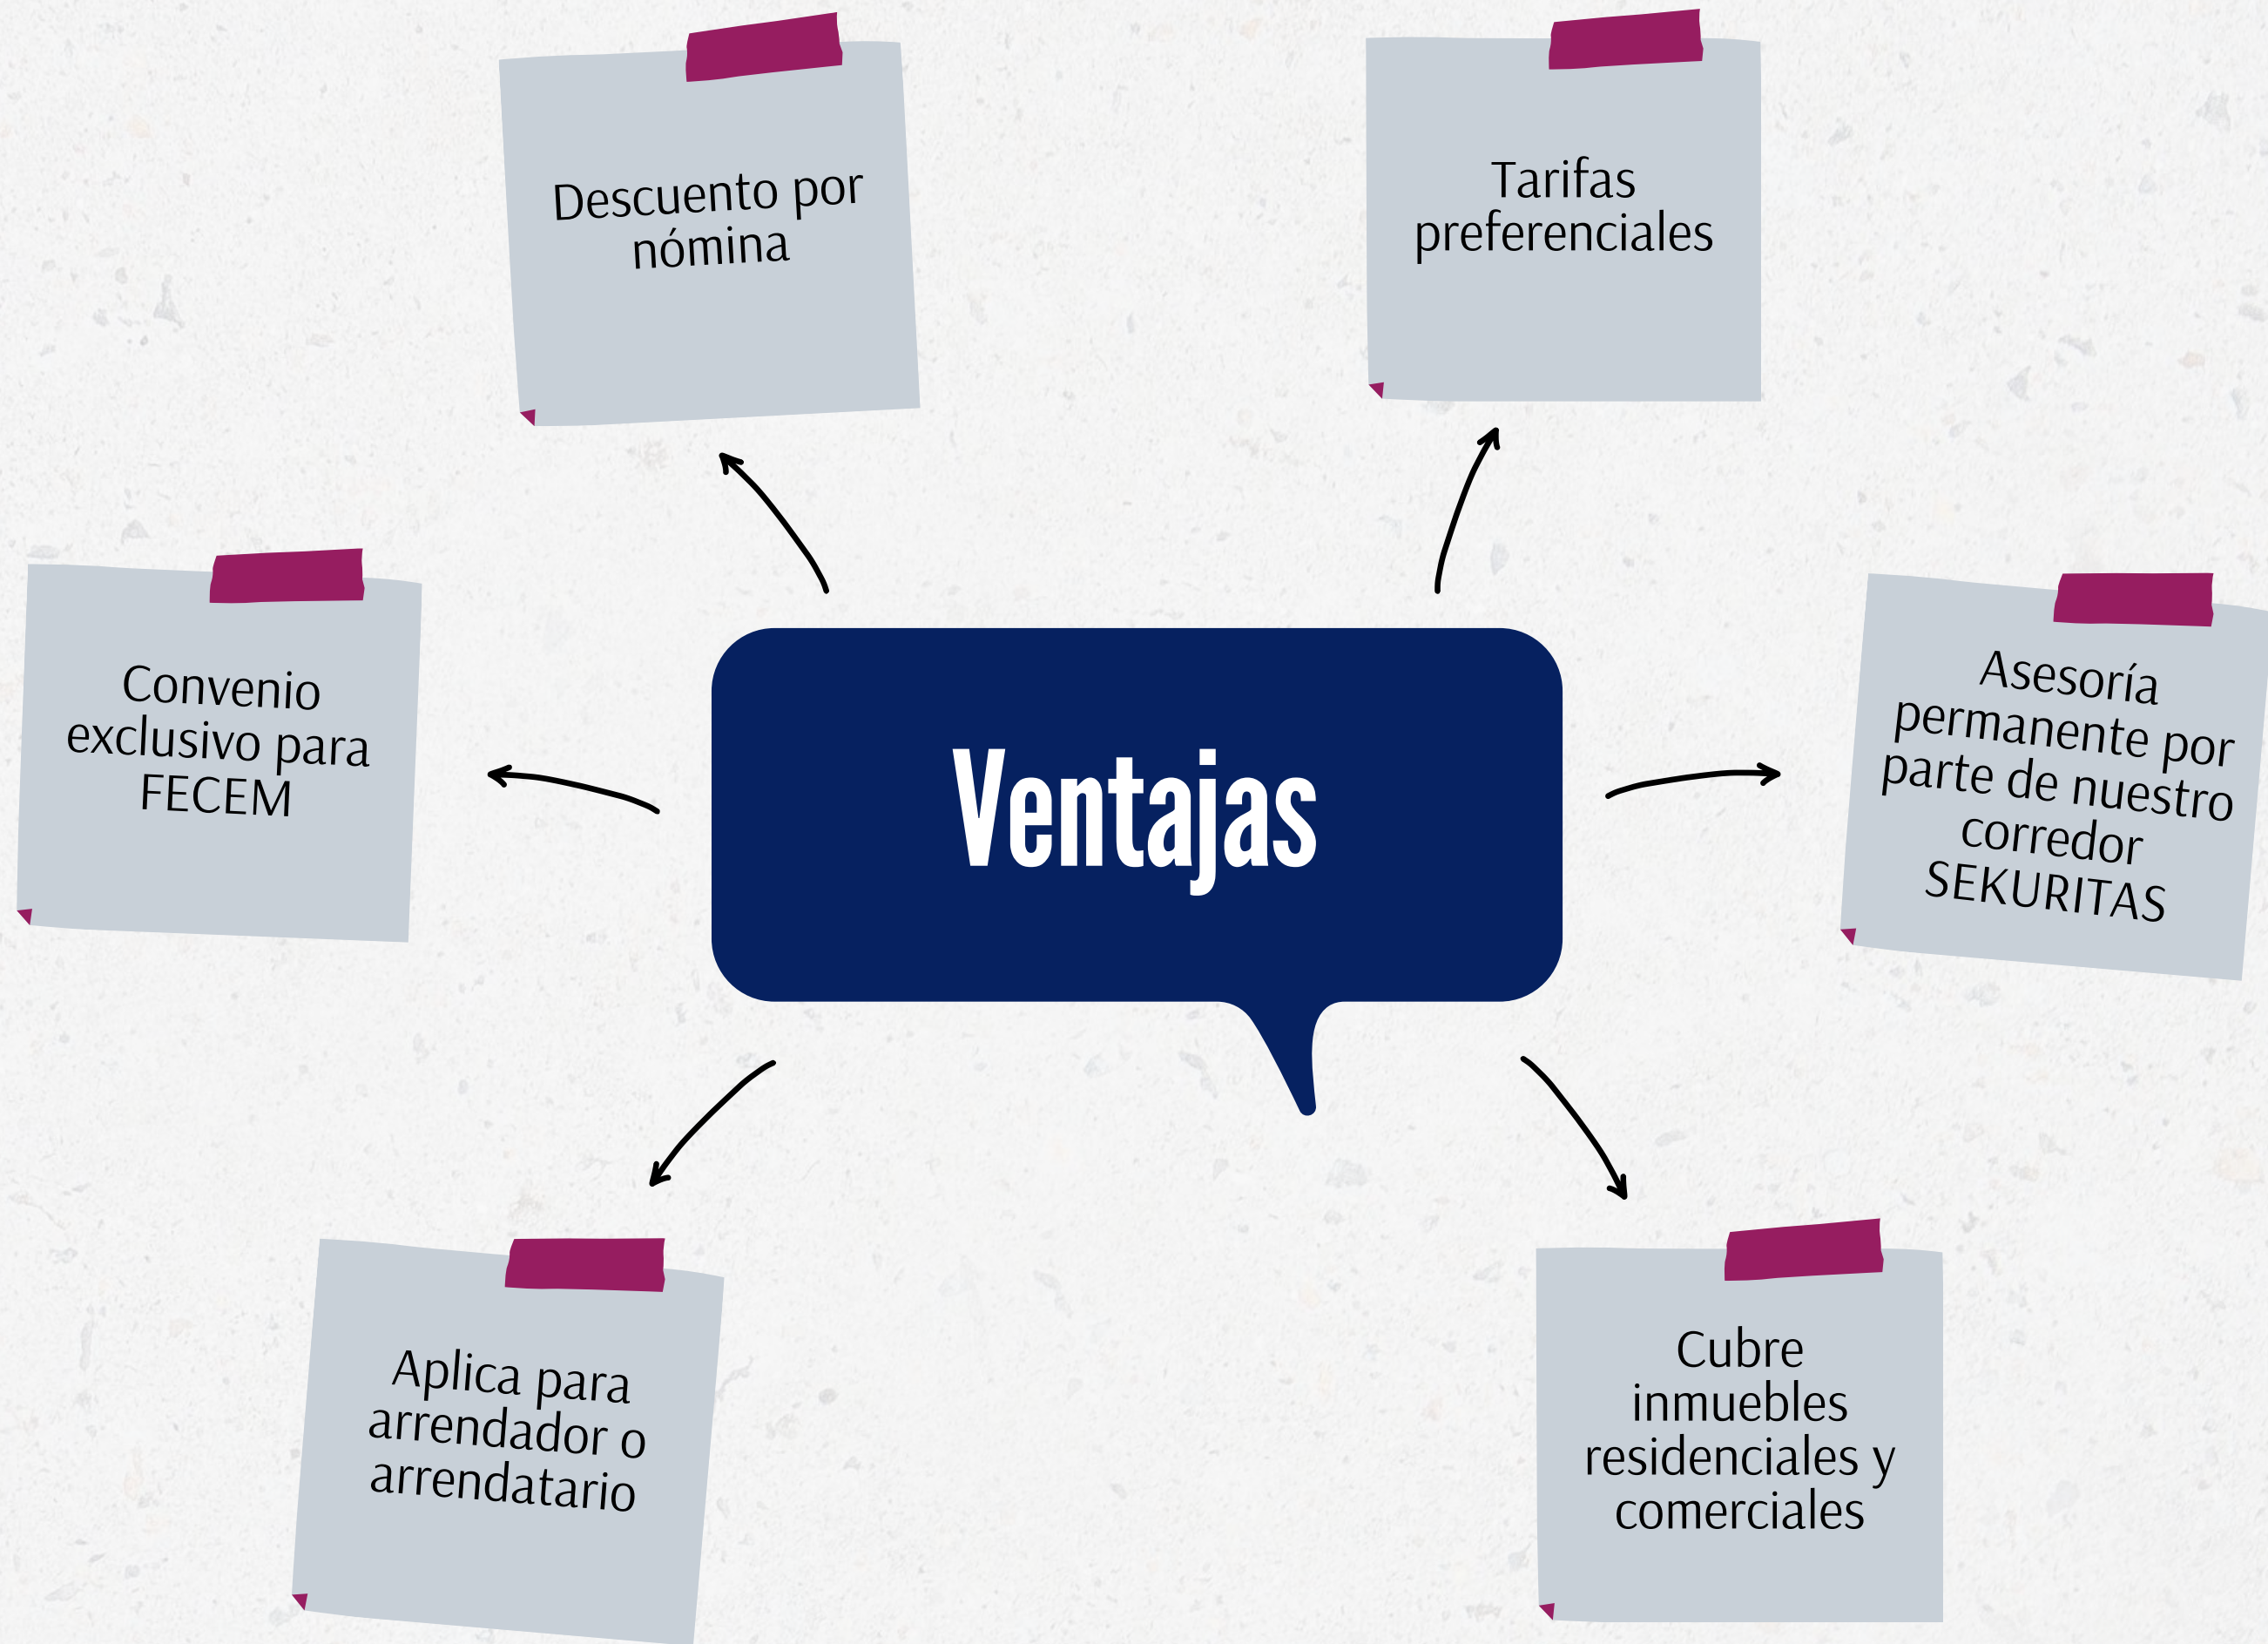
Descuento por nómina

Tarifas preferenciales

Convenio exclusivo para FECEM

Ventajas

Asesoría permanente por parte de nuestro corredor SEKURITAS

Aplica para arrendador o arrendatario

Cubre inmuebles residenciales y comerciales